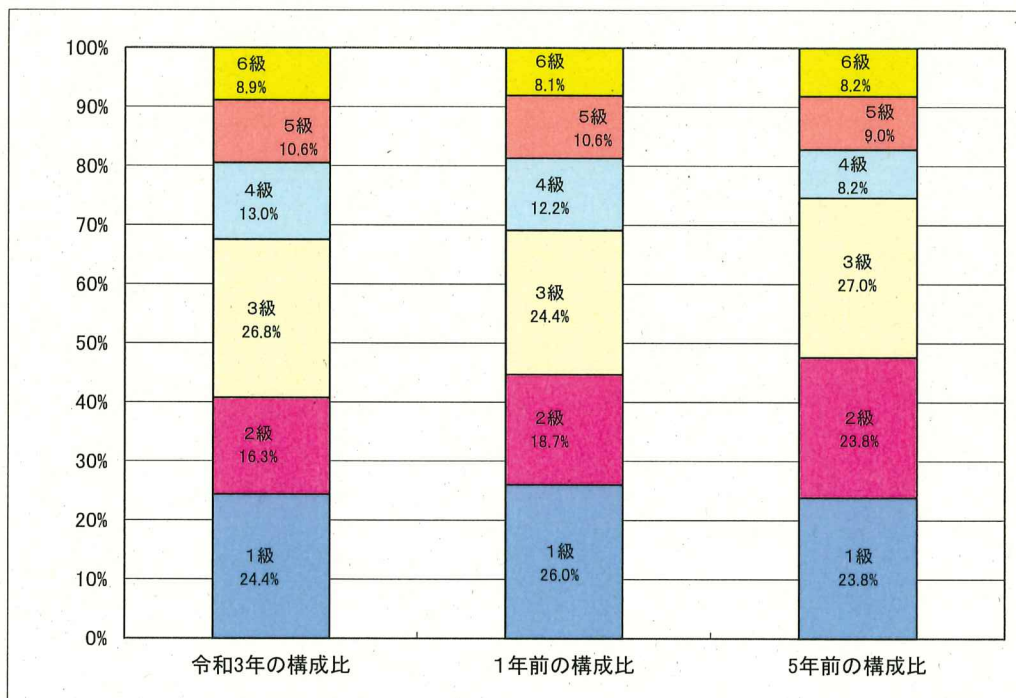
100%
90%
80%
70%
60%
50%
40%
30%
20%
10%
0%

6級
8.9%
5級
10.6%
4級
13.0%
3級
26.8%
2級
16.3%
1級
24.4%

6級
8.1%
5級
10.6%
4級
12.2%
3級
24.4%
2級
18.7%
1級
26.0%

6級
8.2%
5級
9.0%
4級
8.2%
3級
27.0%
2級
23.8%
1級
23.8%

令和3年の構成比
1年前の構成比
5年前の構成比